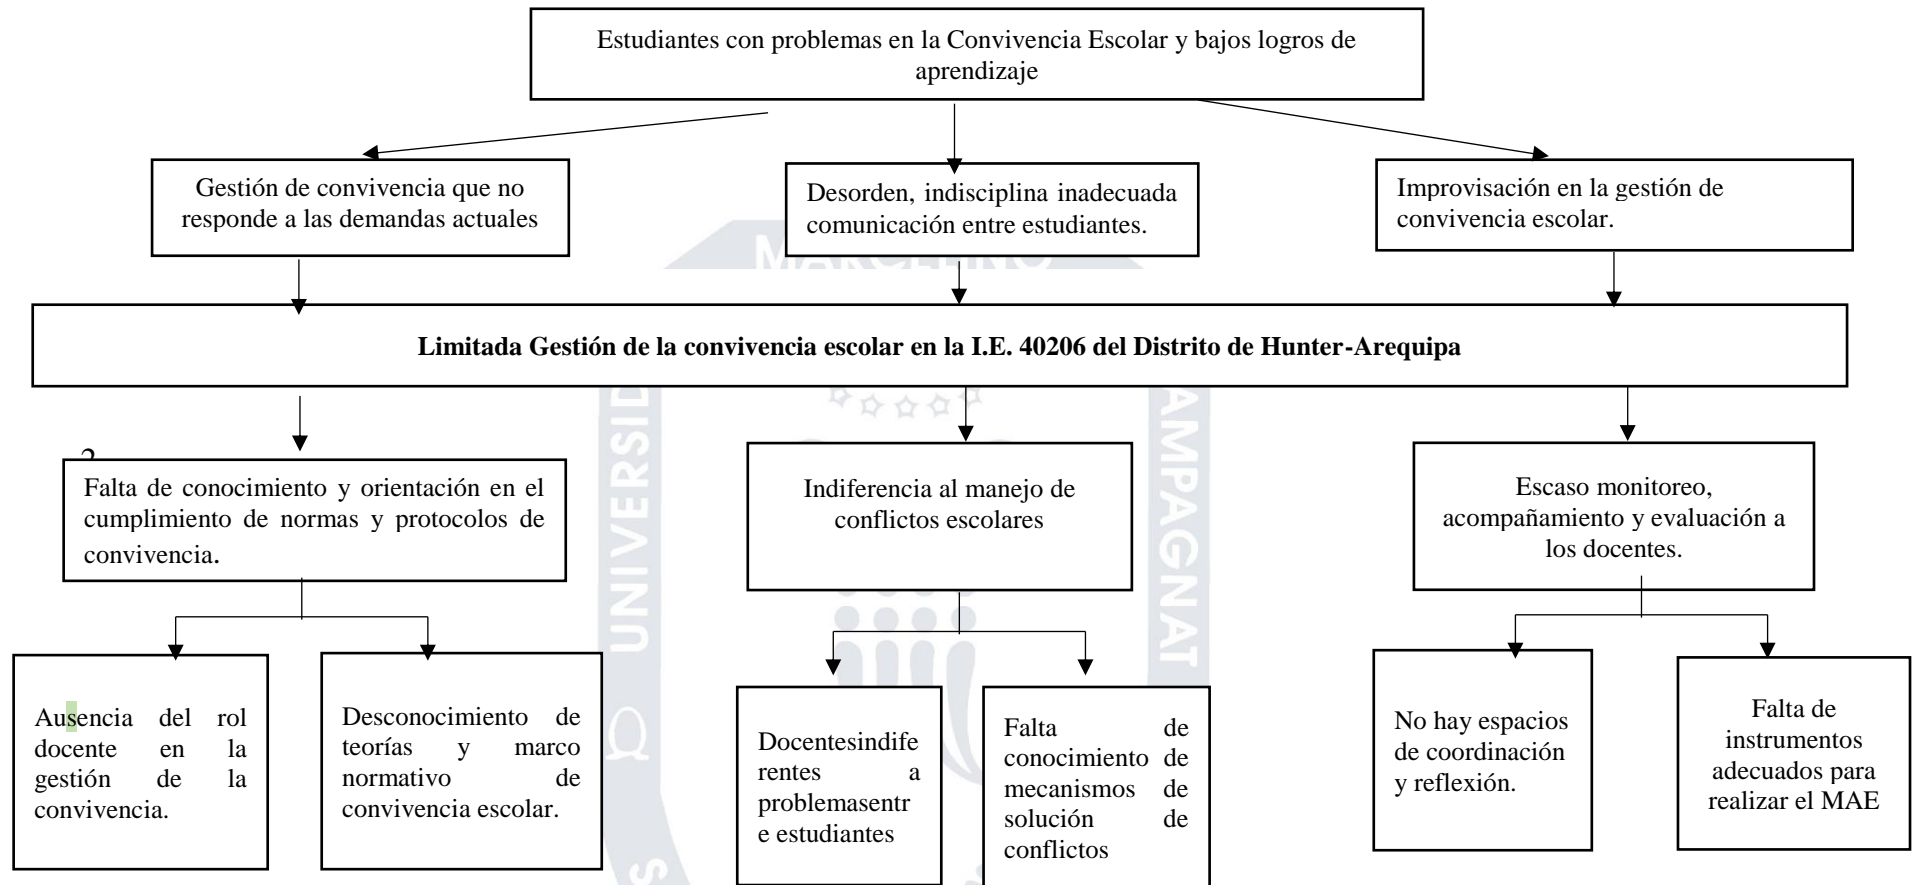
Estudiantes con problemas en la Convivencia Escolar y bajos logros de aprendizaje

Gestión de convivencia que no responde a las demandas actuales

Desorden, indisciplina inadecuada comunicación entre estudiantes.

Improvisación en la gestión de convivencia escolar.

**Limitada Gestión de la convivencia escolar en la I.E. 40206 del Distrito de Hunter-Arequipa**

2

Falta de conocimiento y orientación en el cumplimiento de normas y protocolos de convivencia.

Indiferencia al manejo de conflictos escolares

Escaso monitoreo, acompañamiento y evaluación a los docentes.

Ausencia del rol docente en la gestión de la convivencia.

Desconocimiento de teorías y marco normativo de convivencia escolar.

Docentesindiferentes a problemasentre estudiantes

Falta de conocimiento de mecanismos de solución de conflictos

No hay espacios de coordinación y reflexión.

Falta de instrumentos adecuados para realizar el MAE